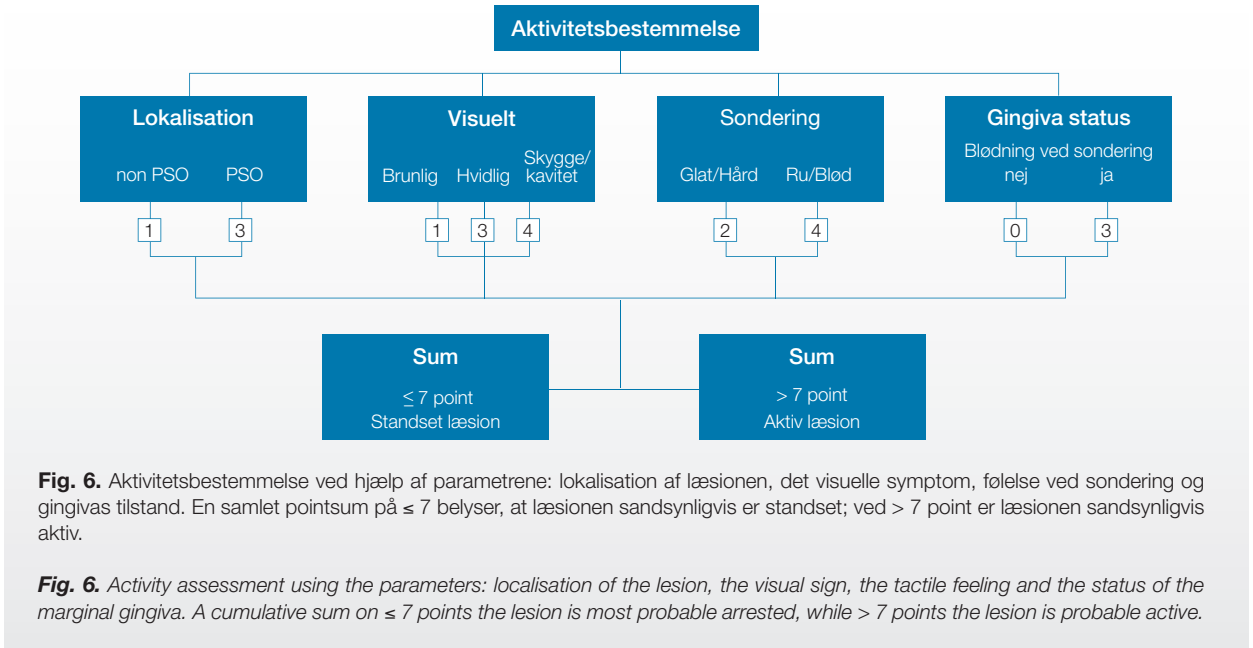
Aktivitetsbestemmelse

Lokalisation
non PSO PSO
1 3

Visuelt
Brunlig Hvidlig Skygge/ kavitet
1 3 4

Sondering
Glat/Hård Ru/Blød
2 4

Gingiva status
Blødning ved sondering
nej ja
0 3

Sum
$\leq$ 7 point
Standset læsion

Sum
> 7 point
Aktiv læsion

**Fig. 6.** Aktivitetsbestemmelse ved hjælp af parametrene: lokalisation af læsionen, det visuelle symptom, følelse ved sondering og gingivas tilstand. En samlet pointsum på ≤ 7 belyser, at læsionen sandsynligvis er standset; ved > 7 point er læsionen sandsynligvis aktiv.

***Fig. 6.*** *Activity assessment using the parameters: localisation of the lesion, the visual sign, the tactile feeling and the status of the marginal gingiva. A cumulative sum on ≤ 7 points the lesion is most probable arrested, while > 7 points the lesion is probable active.*